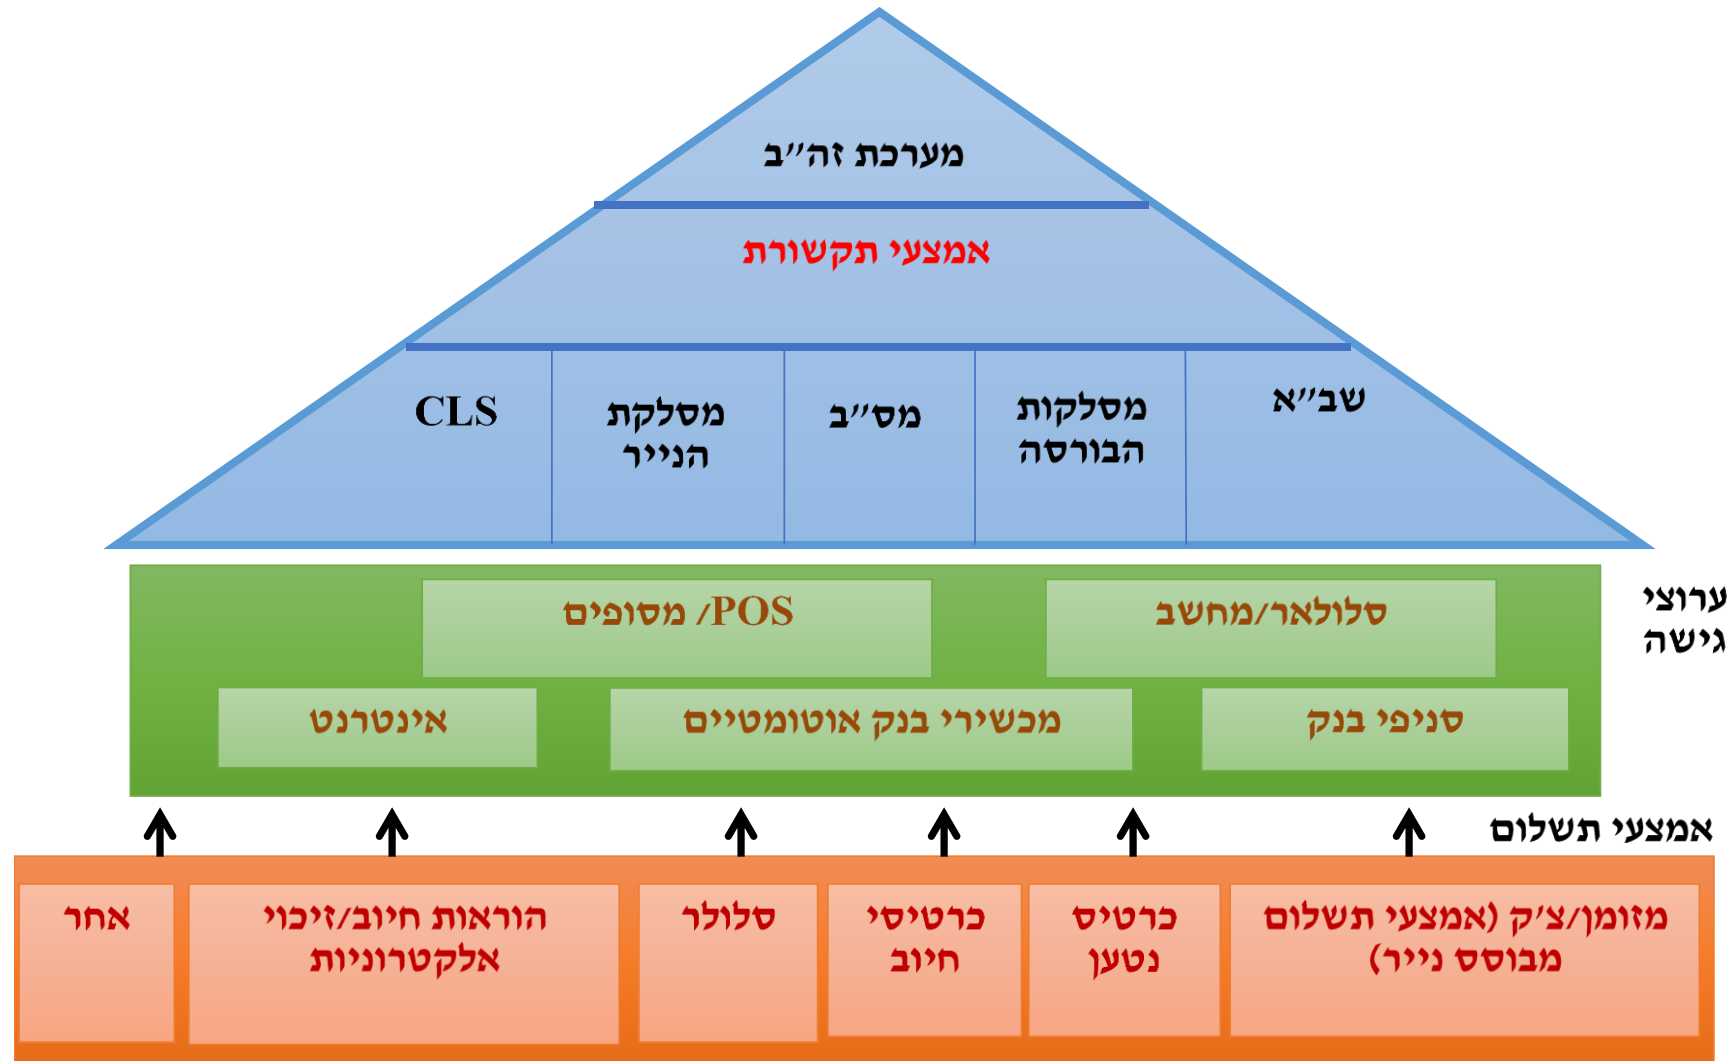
מערכת זה"ב

אמצעי תקשורת

שב"א
מסלקות הבורסה
מס"ב
מסלקת הנייר
CLS

ערוצי גישה

סלולאר/מחשב
POS/ מסופים
סניפי בנק
מכשירי בנק אוטומטיים
אינטרנט

אמצעי תשלום

מזומן/צ'ק (אמצעי תשלום מבוסס נייר)
כרטיס נטען
כרטיסי חיוב
סלולר
הוראות חיוב/זיכוי אלקטרוניות
אחר